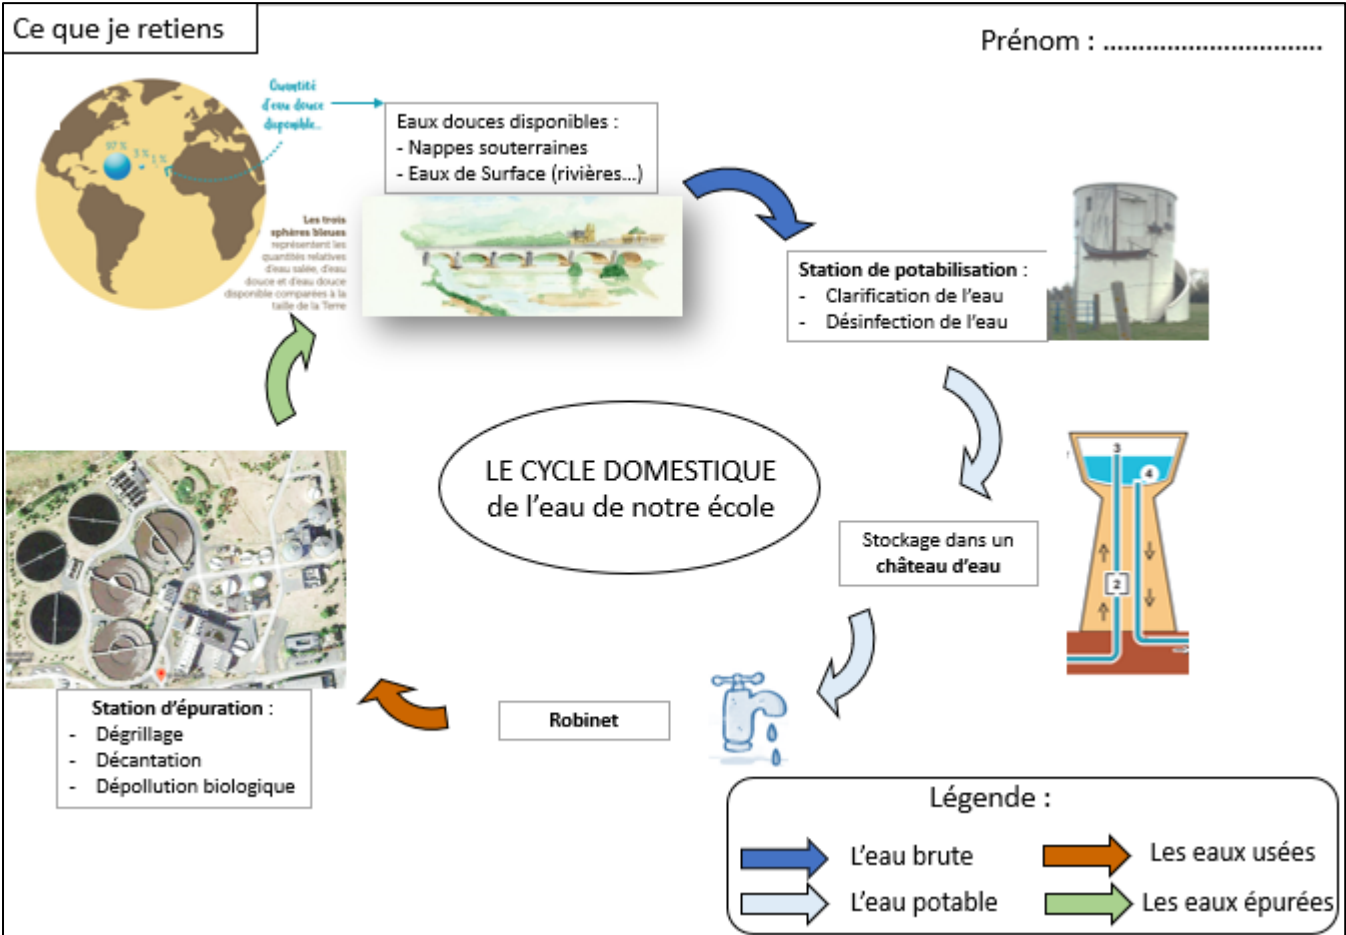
Ce que je retiens

Prénom : .................................

Quantité d'eau douce disponible...

97 % 3 % 1 %

Les trois sphères bleues représentent les quantités relatives d'eau salée, d'eau douce et d'eau douce disponible comparées à la taille de la Terre

Eaux douces disponibles :
- Nappes souterraines
- Eaux de Surface (rivières...)

Station de potabilisation :
- Clarification de l'eau
- Désinfection de l'eau

LE CYCLE DOMESTIQUE de l'eau de notre école

Stockage dans un château d'eau

3
4
2

Robinet

Station d'épuration :
- Dégrillage
- Décantation
- Dépollution biologique

Légende :
L'eau brute
Les eaux usées
L'eau potable
Les eaux épurées